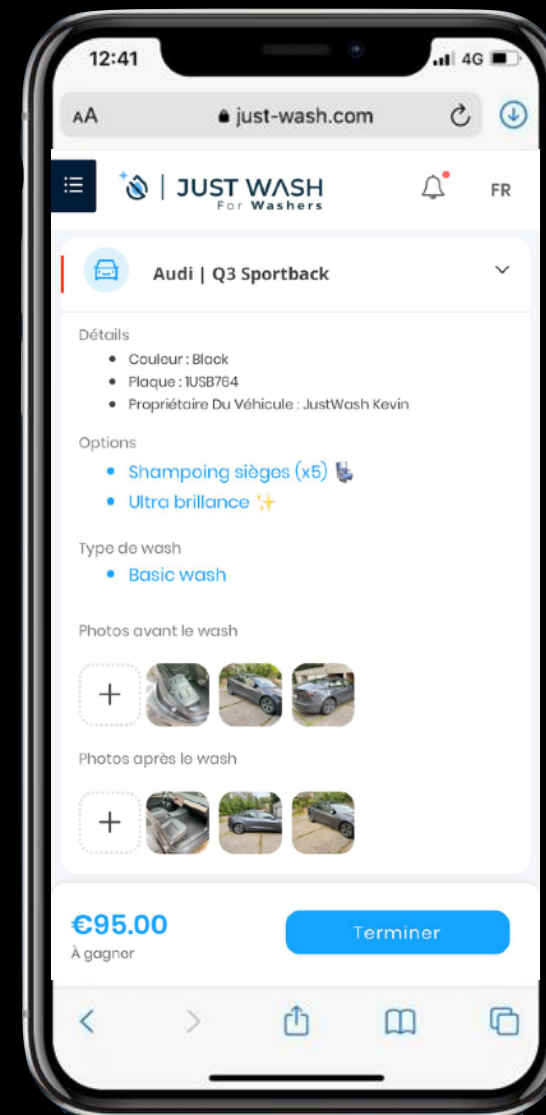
12:41

4G

AA just-wash.com

JUST WASH
For Washers

FR

Audi | Q3 Sportback

Détails
- Couleur : Black
- Plaque : 1USB764
- Propriétaire Du Véhicule : JustWash Kevin

Options
- Shampoing sièges (x5) 💺
- Ultra brillance ✨

Type de wash
- Basic wash

Photos avant le wash

+

Photos après le wash

+

€95.00
À gagner

Terminer